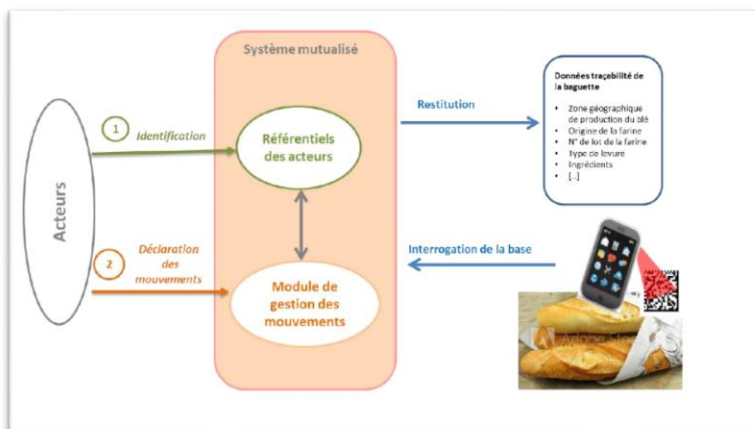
Système mutualisé

Acteurs

1 Identification

Référentiels des acteurs

2 Déclaration des mouvements

Module de gestion des mouvements

Restitution

Données traçabilité de la baguette

- Zone géographique de production du blé
- Origine de la farine
- N° de lot de la farine
- Type de levure
- Ingrédients
- [...]

Interrogation de la base

Adobe Stock